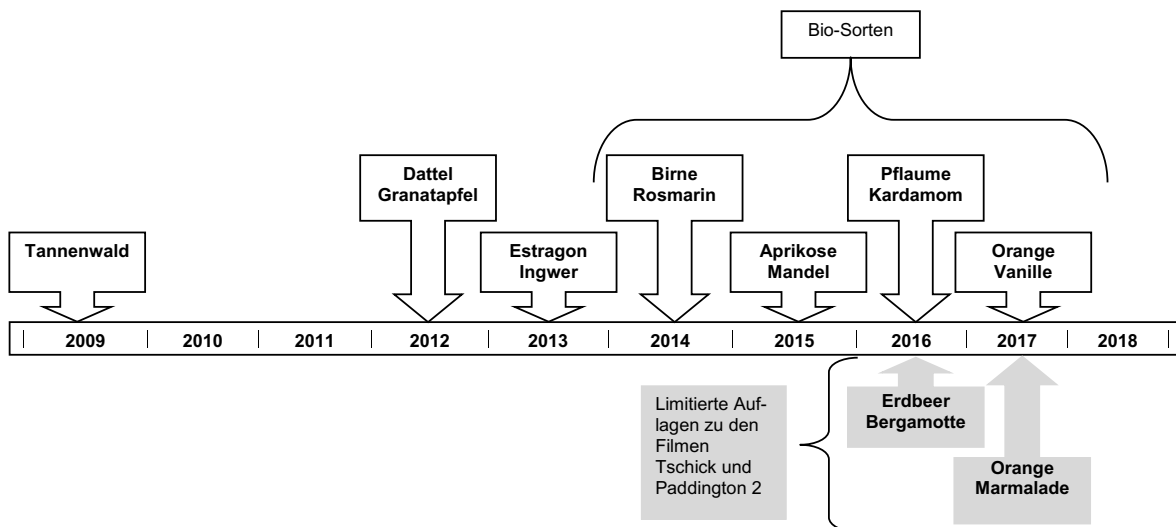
Bio-Sorten

Tannenwald

Dattel Granatapfel

Estragon Ingwer

Birne Rosmarin

Aprikose Mandel

Pflaume Kardamom

Orange Vanille

| 2009 | 2010 | 2011 | 2012 | 2013 | 2014 | 2015 | 2016 | 2017 | 2018 |
|---|---|---|---|---|---|---|---|---|---|

Limitierte Auflagen zu den Filmen Tschick und Paddington 2

Erdbeer Bergamotte

Orange Marmalade